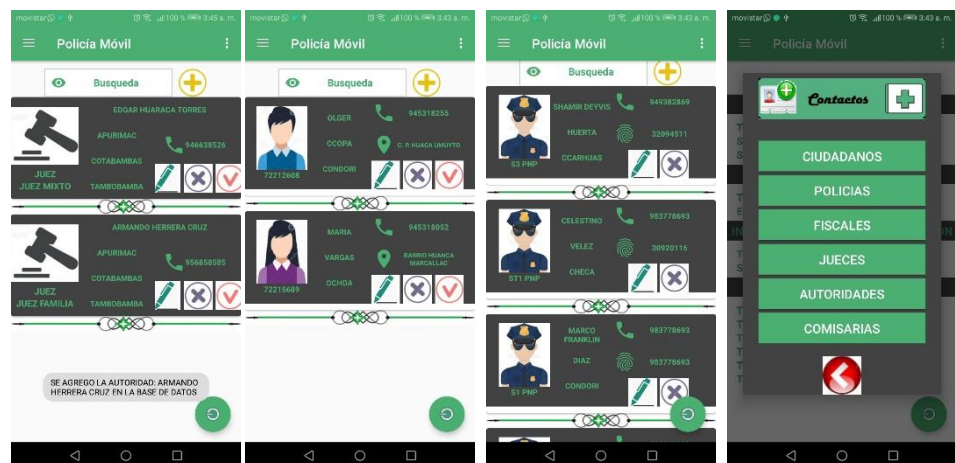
movistar 100 % 3:45 a. m.

Policía Móvil

Busqueda

EDGAR HUARACA TORRES
APURIMAC
946638526
COTABAMBAS
JUEZ
JUEZ MIXTO
TAMBOBAMBA

ARMANDO HERRERA CRUZ
APURIMAC
956858585
COTABAMBAS
JUEZ
JUEZ FAMILIA
TAMBOBAMBA

SE AGREGO LA AUTORIDAD: ARMANDO HERRERA CRUZ EN LA BASE DE DATOS

movistar 100 % 3:43 a. m.

Policía Móvil

Busqueda

OLGER
945318255
CCOPA
C. P. HUACA UMUYTO
72212608
CONDORI

MARIA
945318052
VARGAS
BARRIO HUANCA MARCALLAC
72215689
OCHOA

movistar 100 % 3:43 a. m.

Policía Móvil

Busqueda

SHAMIR DEYVIS
949382869
HUERTA
32094511
S3 PNP
CCARHUAS

CELESTINO
983778693
VELEZ
30920116
ST1 PNP
CHECA

MARCO FRANKLIN
983778693
DIAZ
983778693
S1 PNP
CONDORI

movistar 100 % 3:43 a. m.

Policía Móvil

Contactos

CIUDADANOS
POLICIAS
FISCALES
JUECES
AUTORIDADES
COMISARIAS